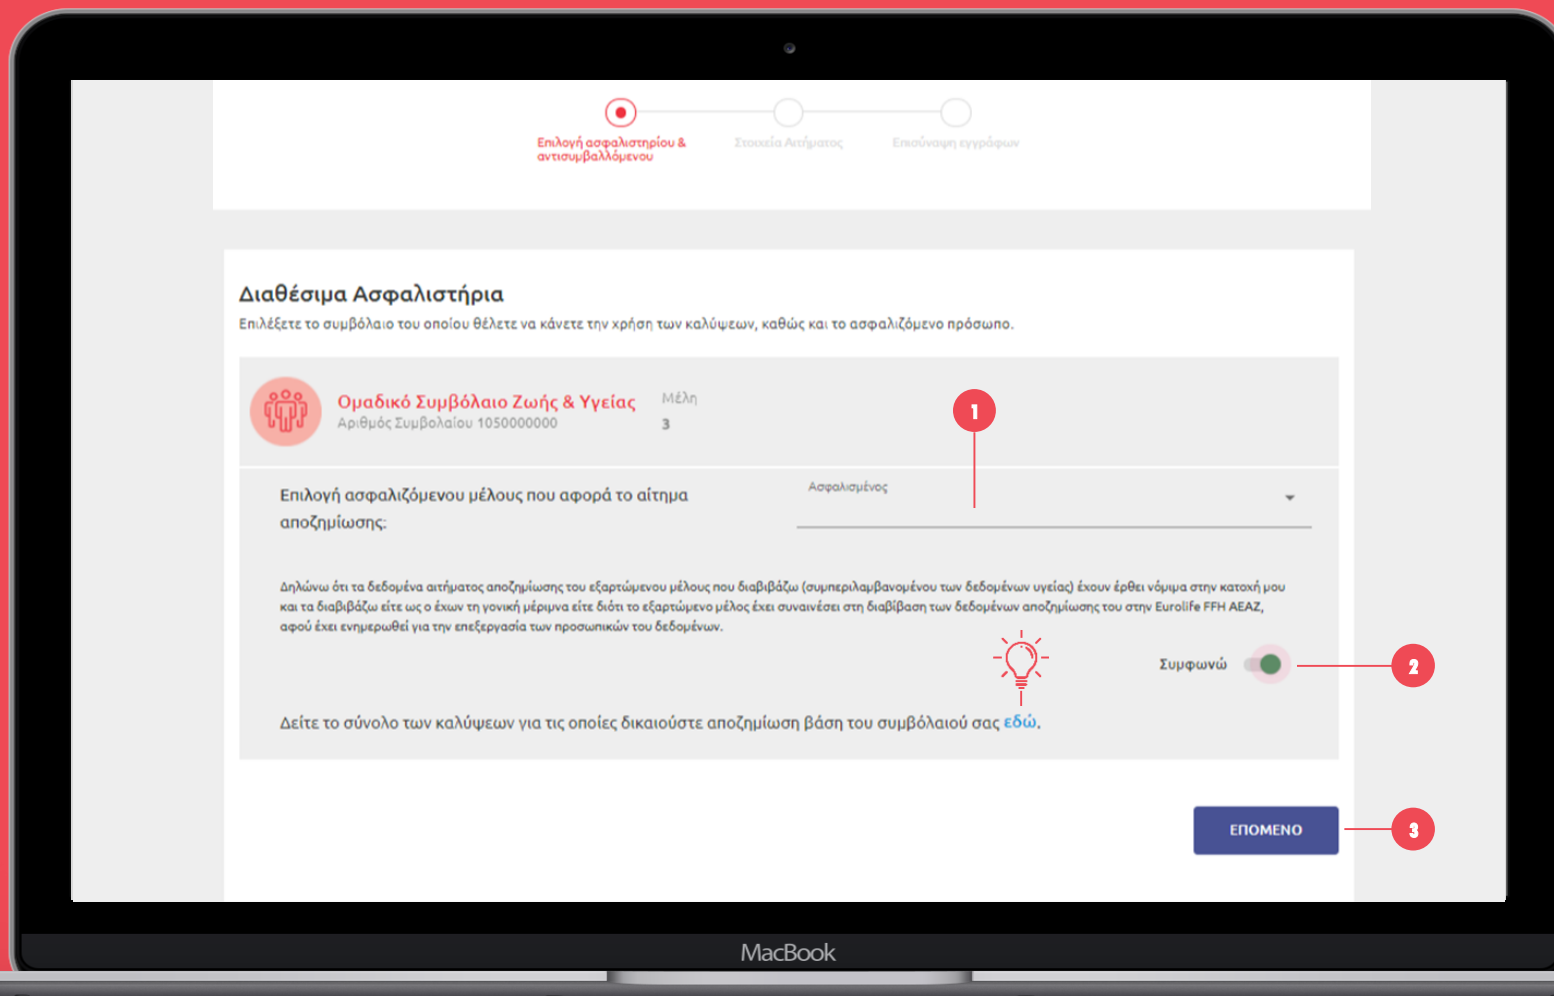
Επιλογή ασφαλιστηρίου & αντισυμβαλλόμενου

Στοιχεία Αιτήματος

Επισύναψη εγγράφων

Διαθέσιμα Ασφαλιστήρια

Επιλέξετε το συμβόλαιο του οποίου θέλετε να κάνετε την χρήση των καλύψεων, καθώς και το ασφαλιζόμενο πρόσωπο.

Ομαδικό Συμβόλαιο Ζωής & Υγείας
Αριθμός Συμβολαίου 1050000000

Μέλη
3

1

Επιλογή ασφαλιζόμενου μέλους που αφορά το αίτημα αποζημίωσης:

Ασφαλισμένος

Δηλώνω ότι τα δεδομένα αιτήματος αποζημίωσης του εξαρτώμενου μέλους που διαβιβάζω (συμπεριλαμβανομένου των δεδομένων υγείας) έχουν έρθει νόμιμα στην κατοχή μου και τα διαβιβάζω είτε ως ο έχων τη γονική μέριμνα είτε διότι το εξαρτώμενο μέλος έχει συναινέσει στη διαβίβαση των δεδομένων αποζημίωσης του στην Eurolife FFH ΑΕΑΖ, αφού έχει ενημερωθεί για την επεξεργασία των προσωπικών του δεδομένων.

Συμφωνώ

2

Δείτε το σύνολο των καλύψεων για τις οποίες δικαιούστε αποζημίωση βάση του συμβόλαιού σας εδώ.

ΕΠΟΜΕΝΟ

3

MacBook